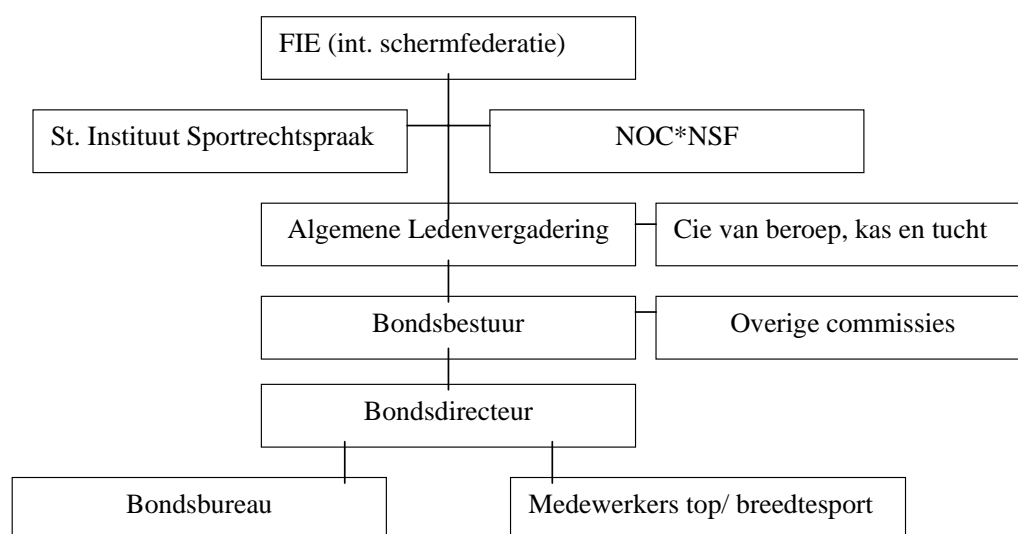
FIE (int. schermfederatie)

St. Instituut Sportrechtspraak

NOC*NSF

Algemene Ledenvergadering

Cie van beroep, kas en tucht

Bondsbestuur

Overige commissies

Bondsdirecteur

Bondsbureau

Medewerkers top/ breedtesport